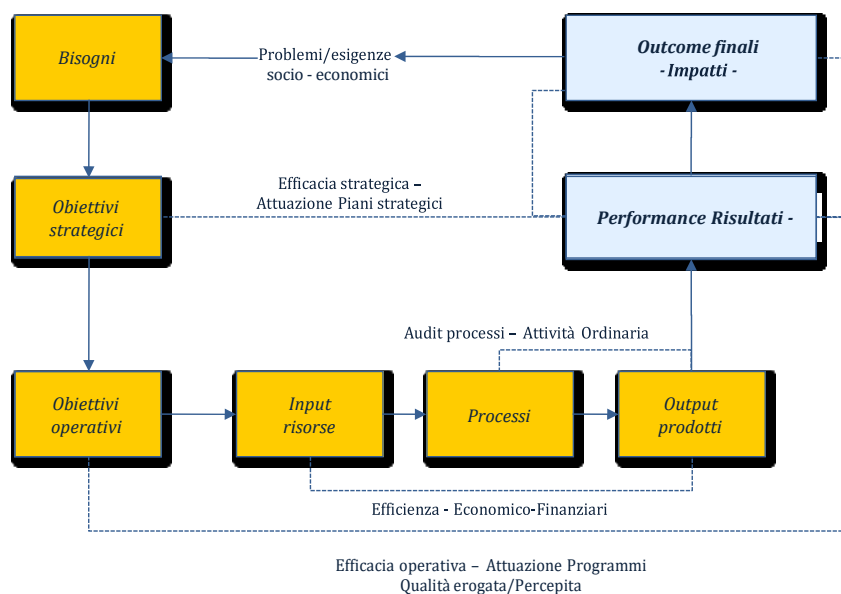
Bisogni

Problemi/esigenze socio - economici

Outcome finali - Impatti -

Obiettivi strategici

Efficacia strategica – Attuazione Piani strategici

Performance Risultati -

Audit processi – Attività Ordinaria

Obiettivi operativi

Input risorse

Processi

Output prodotti

Efficienza - Economico-Finanziari

Efficacia operativa – Attuazione Programmi
Qualità erogata/Percepita